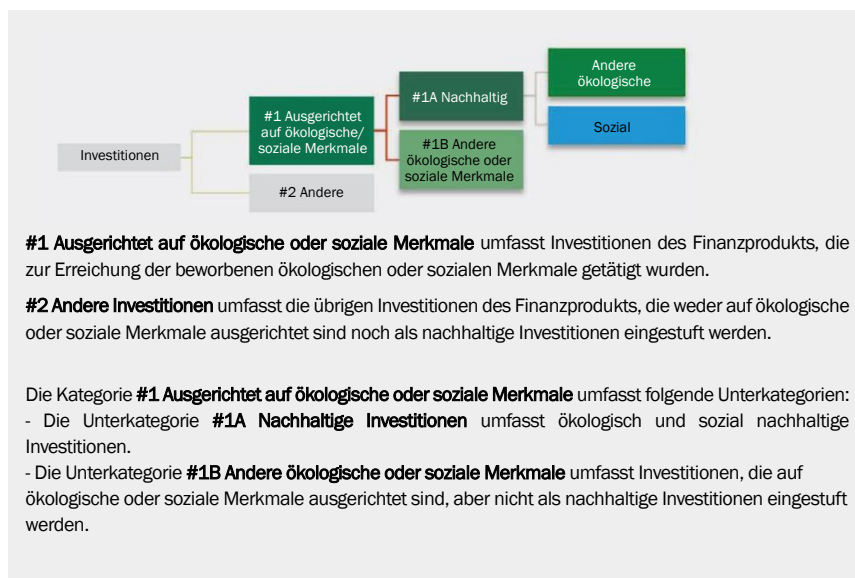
Investitionen

#1 Ausgerichtet auf ökologische/ soziale Merkmale

#2 Andere

#1A Nachhaltig

#1B Andere ökologische oder soziale Merkmale

Andere ökologische

Sozial

#1 Ausgerichtet auf ökologische oder soziale Merkmale umfasst Investitionen des Finanzprodukts, die zur Erreichung der beworbenen ökologischen oder sozialen Merkmale getätigt wurden.

#2 Andere Investitionen umfasst die übrigen Investitionen des Finanzprodukts, die weder auf ökologische oder soziale Merkmale ausgerichtet sind noch als nachhaltige Investitionen eingestuft werden.

Die Kategorie #1 Ausgerichtet auf ökologische oder soziale Merkmale umfasst folgende Unterkategorien:
- Die Unterkategorie #1A Nachhaltige Investitionen umfasst ökologisch und sozial nachhaltige Investitionen.
- Die Unterkategorie #1B Andere ökologische oder soziale Merkmale umfasst Investitionen, die auf ökologische oder soziale Merkmale ausgerichtet sind, aber nicht als nachhaltige Investitionen eingestuft werden.